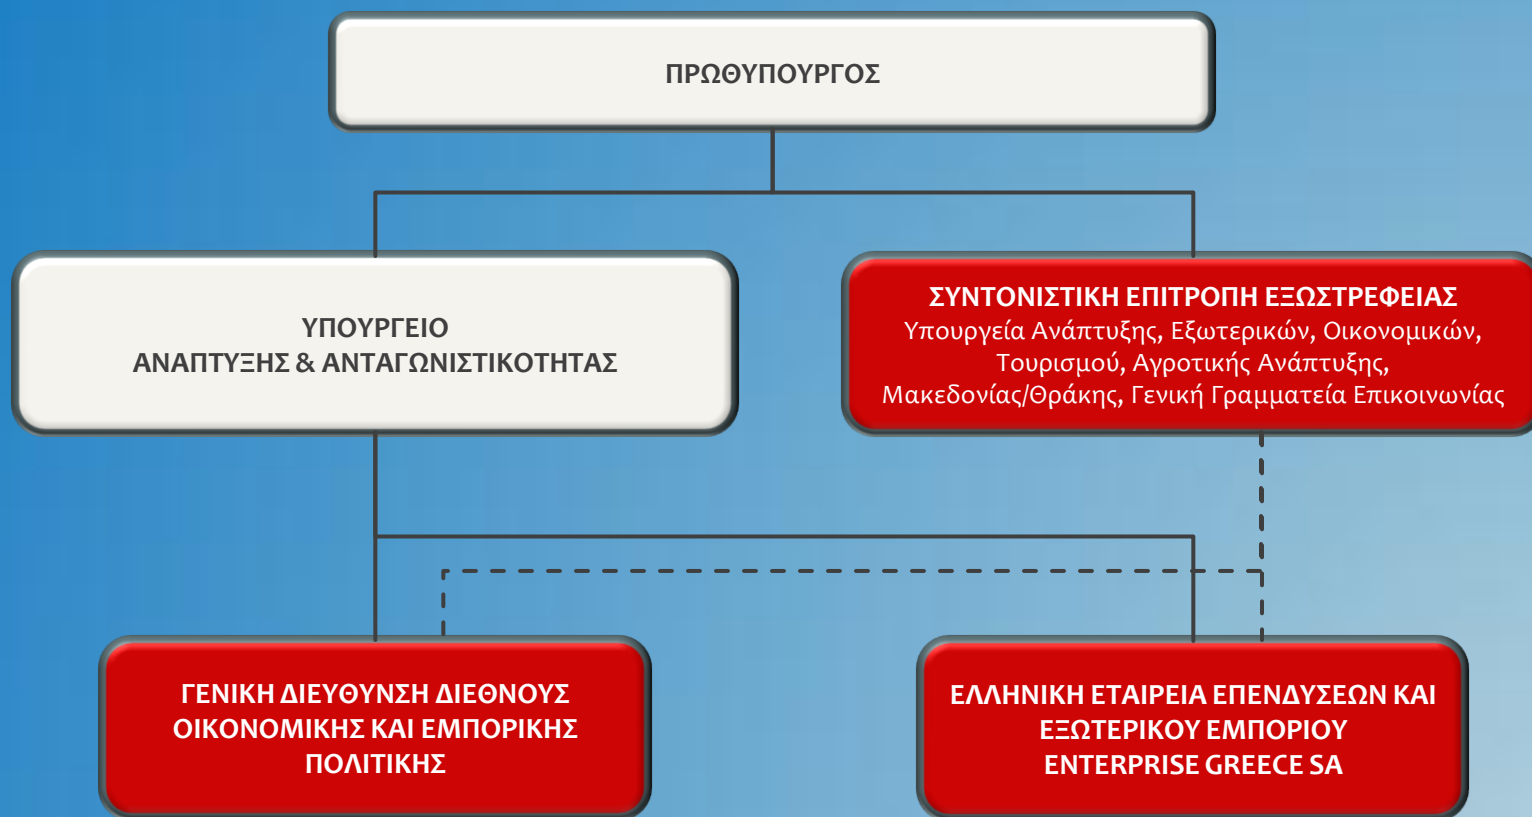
ΠΡΩΘΥΠΟΥΡΓΟΣ

ΥΠΟΥΡΓΕΙΟ
ΑΝΑΠΤΥΞΗΣ & ΑΝΤΑΓΩΝΙΣΤΙΚΟΤΗΤΑΣ

ΣΥΝΤΟΝΙΣΤΙΚΗ ΕΠΙΤΡΟΠΗ ΕΞΩΣΤΡΕΦΕΙΑΣ
Υπουργεία Ανάπτυξης, Εξωτερικών, Οικονομικών, Τουρισμού, Αγροτικής Ανάπτυξης, Μακεδονίας/Θράκης, Γενική Γραμματεία Επικοινωνίας

ΓΕΝΙΚΗ ΔΙΕΥΘΥΝΣΗ ΔΙΕΘΝΟΥΣ ΟΙΚΟΝΟΜΙΚΗΣ ΚΑΙ ΕΜΠΟΡΙΚΗΣ ΠΟΛΙΤΙΚΗΣ

ΕΛΛΗΝΙΚΗ ΕΤΑΙΡΕΙΑ ΕΠΕΝΔΥΣΕΩΝ ΚΑΙ ΕΞΩΤΕΡΙΚΟΥ ΕΜΠΟΡΙΟΥ
ENTERPRISE GREECE SA